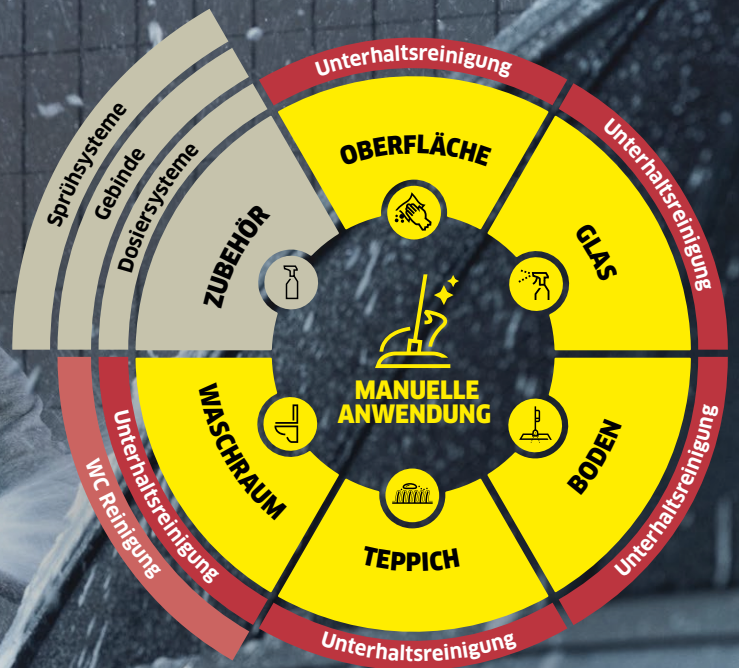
MANUELLE ANWENDUNG

OBERFLÄCHE

Unterhaltsreinigung

GLAS

Unterhaltsreinigung

BODEN

Unterhaltsreinigung

TEPPICH

Unterhaltsreinigung

WASCHRAUM

Unterhaltsreinigung

WC Reinigung

ZUBEHÖR

Dosiersysteme

Gebinde

Sprühsysteme